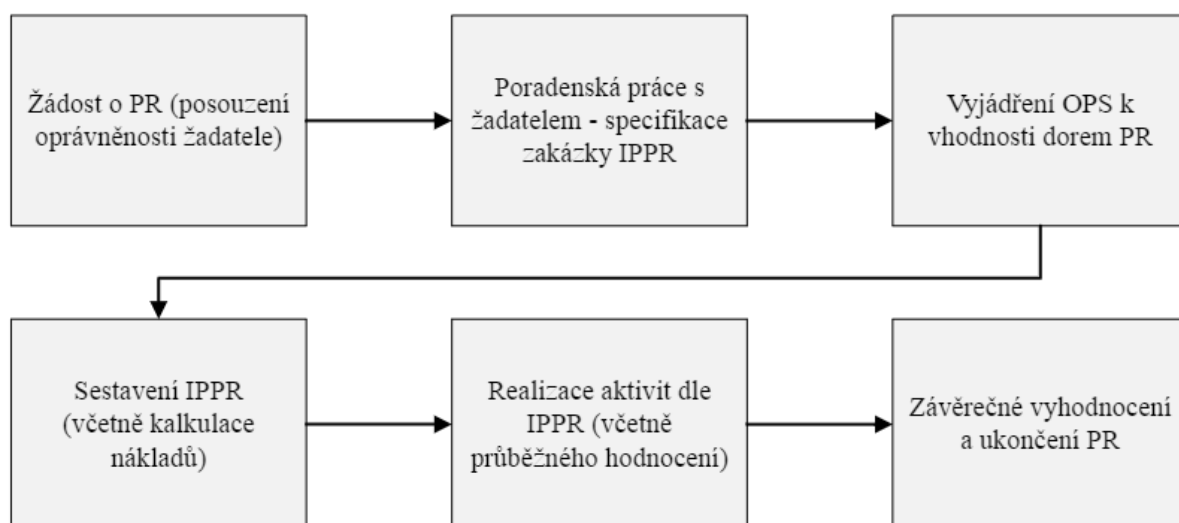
Žádost o PR (posouzení oprávněnosti žadatele)

Poradenská práce s žadatelem - specifikace zakázky IPPR

Vyjádření OPS k vhodnosti dorem PR

Sestavení IPPR (včetně kalkulace nákladů)

Realizace aktivit dle IPPR (včetně průběžného hodnocení)

Závěrečné vyhodnocení a ukončení PR